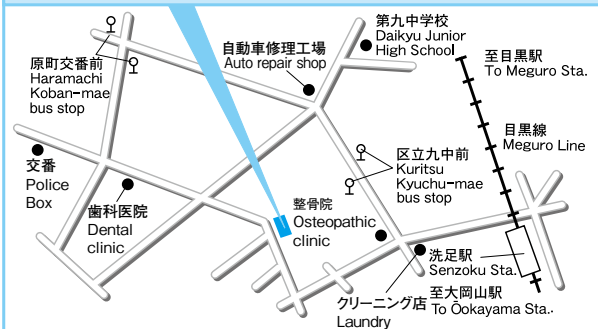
原町交番前
Haramachi Koban-mae bus stop

自動車修理工場
Auto repair shop

第九中学校
Daikyu Junior High School

至目黒駅
To Meguro Sta.

目黒線
Meguro Line

交番
Police Box

歯科医院
Dental clinic

整骨院
Osteopathic clinic

区立九中前
Kuritsu Kyuchu-mae bus stop

洗足駅
Senzoku Sta.

至大岡山駅
To Ookayama Sta.

クリーニング店
Laundry